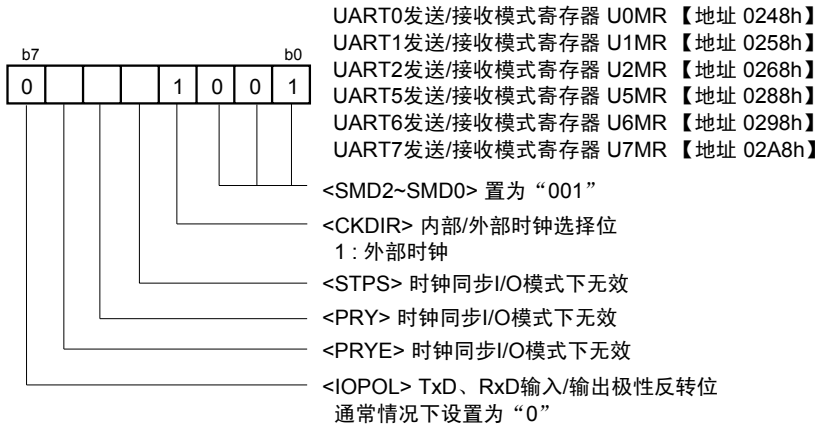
UART0发送/接收模式寄存器 U0MR【地址 0248h】
UART1发送/接收模式寄存器 U1MR【地址 0258h】
UART2发送/接收模式寄存器 U2MR【地址 0268h】
UART5发送/接收模式寄存器 U5MR【地址 0288h】
UART6发送/接收模式寄存器 U6MR【地址 0298h】
UART7发送/接收模式寄存器 U7MR【地址 02A8h】

b7 b0

| 0 | | | | 1 | 0 | 0 | 1 |
|---|---|---|---|---|---|---|---|

<SMD2~SMD0> 置为“001”

<CKDIR> 内部/外部时钟选择位
1 : 外部时钟

<STPS> 时钟同步I/O模式下无效

<PRY> 时钟同步I/O模式下无效

<PRYE> 时钟同步I/O模式下无效

<IOPOL> TxD、RxD输入/输出极性反转位
通常情况下设置为“0”